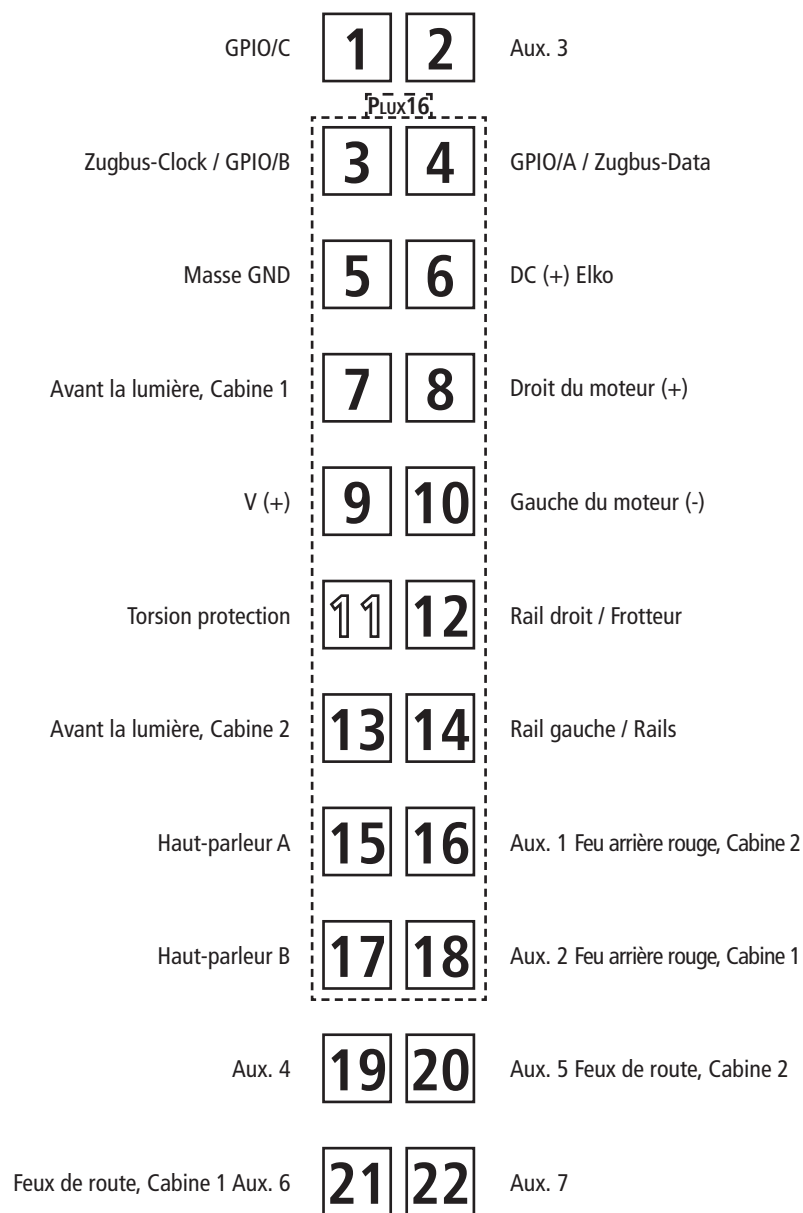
GPIO/C 1 2 Aux. 3

PLUX16

Zugbus-Clock / GPIO/B 3 4 GPIO/A / Zugbus-Data

Masse GND 5 6 DC (+) Elko

Avant la lumière, Cabine 1 7 8 Droit du moteur (+)

V (+) 9 10 Gauche du moteur (-)

Torsion protection 11 12 Rail droit / Frotteur

Avant la lumière, Cabine 2 13 14 Rail gauche / Rails

Haut-parleur A 15 16 Aux. 1 Feu arrière rouge, Cabine 2

Haut-parleur B 17 18 Aux. 2 Feu arrière rouge, Cabine 1

Aux. 4 19 20 Aux. 5 Feux de route, Cabine 2

Feux de route, Cabine 1 Aux. 6 21 22 Aux. 7